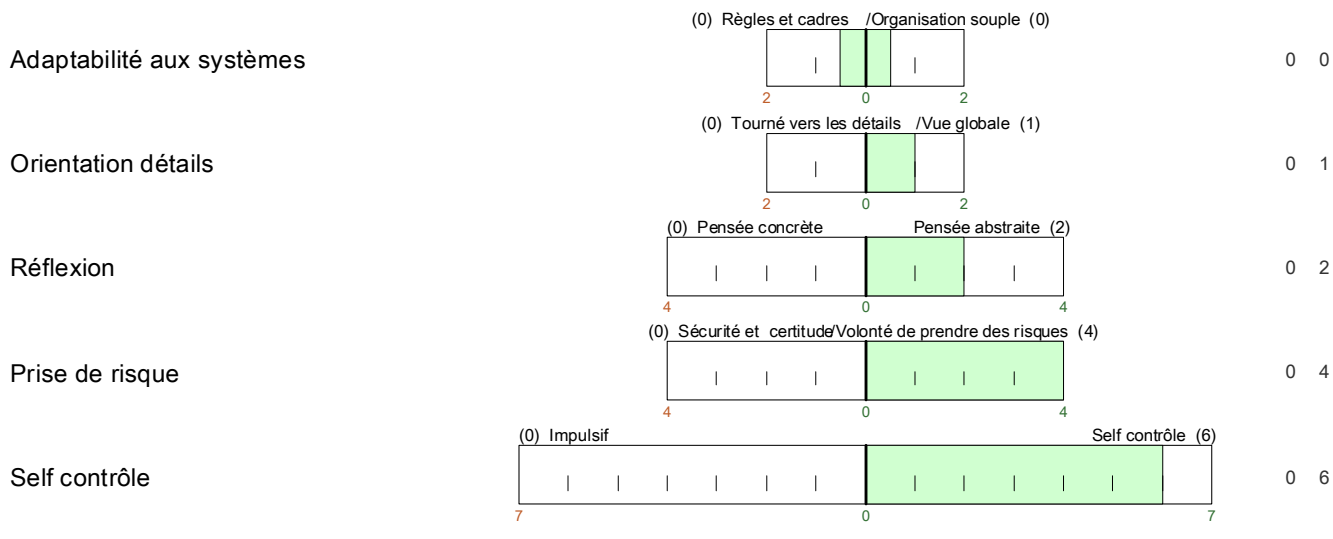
(0) Règles et cadres /Organisation souple (0)

Adaptabilité aux systèmes

2 0 2

0 0

(0) Tourné vers les détails /Vue globale (1)

Orientation détails

2 0 2

0 1

(0) Pensée concrète Pensée abstraite (2)

Réflexion

4 0 4

0 2

(0) Sécurité et certitude/Volonté de prendre des risques (4)

Prise de risque

4 0 4

0 4

(0) Impulsif Self contrôle (6)

Self contrôle

7 0 7

0 6